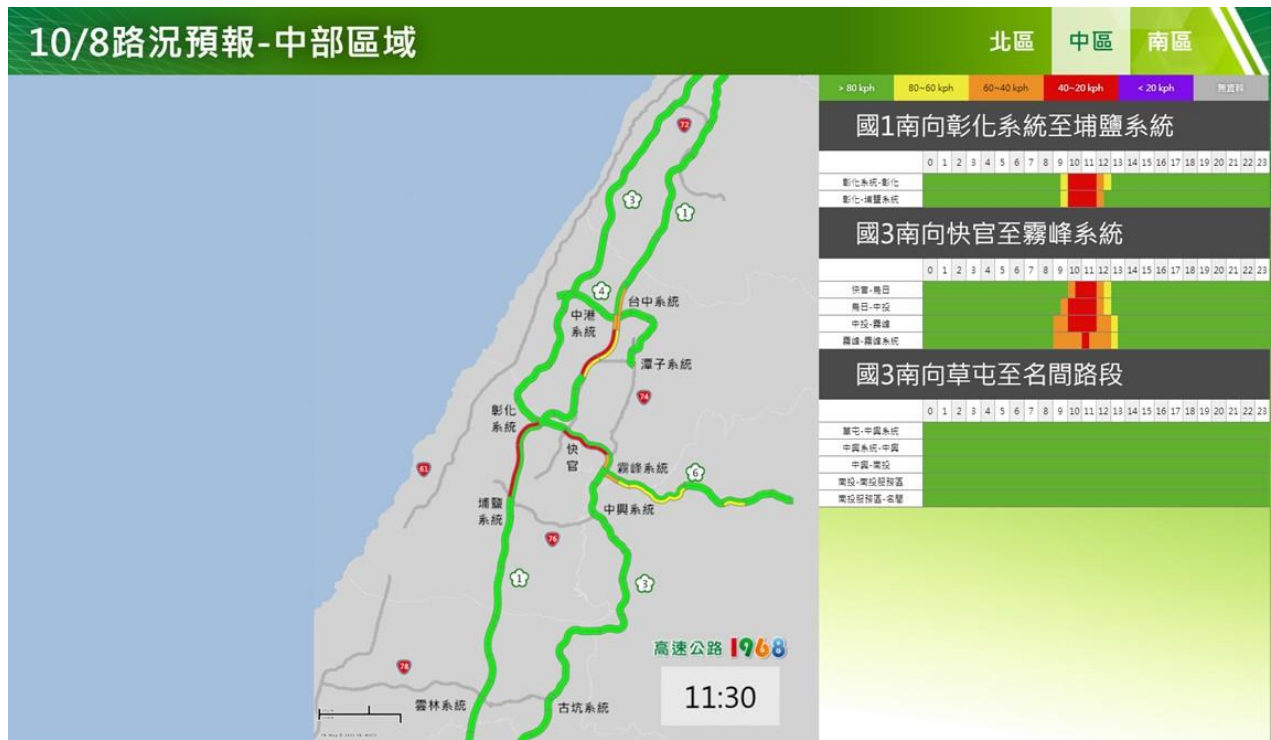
10/8路況預報-中部區域

北區 中區 南區

> 80 kph | 80~60 kph | 60~40 kph | 40~20 kph | < 20 kph | 無資料

國1南向彰化系統至埔鹽系統

| | 0 | 1 | 2 | 3 | 4 | 5 | 6 | 7 | 8 | 9 | 10 | 11 | 12 | 13 | 14 | 15 | 16 | 17 | 18 | 19 | 20 | 21 | 22 | 23 |
|---|---|---|---|---|---|---|---|---|---|---|---|---|---|---|---|---|---|---|---|---|---|---|---|---|
| 彰化系統-彰化 | | | | | | | | | | | | | | | | | | | | | | | | |
| 彰化-埔鹽系統 | | | | | | | | | | | | | | | | | | | | | | | | |

國3南向快官至霧峰系統

| | 0 | 1 | 2 | 3 | 4 | 5 | 6 | 7 | 8 | 9 | 10 | 11 | 12 | 13 | 14 | 15 | 16 | 17 | 18 | 19 | 20 | 21 | 22 | 23 |
|---|---|---|---|---|---|---|---|---|---|---|---|---|---|---|---|---|---|---|---|---|---|---|---|---|
| 快官-烏日 | | | | | | | | | | | | | | | | | | | | | | | | |
| 烏日-中投 | | | | | | | | | | | | | | | | | | | | | | | | |
| 中投-霧峰 | | | | | | | | | | | | | | | | | | | | | | | | |
| 霧峰-霧峰系統 | | | | | | | | | | | | | | | | | | | | | | | | |

國3南向草屯至名間路段

| | 0 | 1 | 2 | 3 | 4 | 5 | 6 | 7 | 8 | 9 | 10 | 11 | 12 | 13 | 14 | 15 | 16 | 17 | 18 | 19 | 20 | 21 | 22 | 23 |
|---|---|---|---|---|---|---|---|---|---|---|---|---|---|---|---|---|---|---|---|---|---|---|---|---|
| 草屯-中興系統 | | | | | | | | | | | | | | | | | | | | | | | | |
| 中興系統-中興 | | | | | | | | | | | | | | | | | | | | | | | | |
| 中興-南投 | | | | | | | | | | | | | | | | | | | | | | | | |
| 南投-南投服務區 | | | | | | | | | | | | | | | | | | | | | | | | |
| 南投服務區-名間 | | | | | | | | | | | | | | | | | | | | | | | | |

72 3 1 4 台中系統 中港系統 潭子系統 74 彰化系統 快官 霧峰系統 6 61 埔鹽系統 中興系統 76 1 3 78 雲林系統 古坑系統

高速公路 1968

11:30